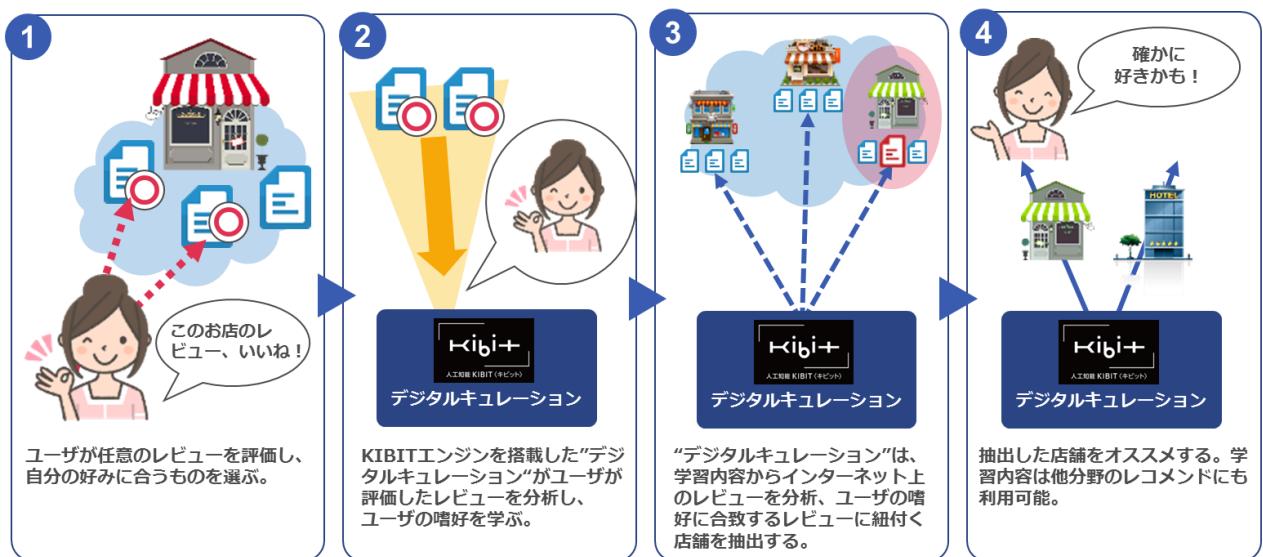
1

このお店のレビュー、いいね！

ユーザが任意のレビューを評価し、自分の好みに合うものを選ぶ。

2

Kibit
人工知能 KIBIT（キビット）
デジタルキュレーション

KIBITエンジンを搭載した”デジタルキュレーション“がユーザが評価したレビューを分析し、ユーザの嗜好を学ぶ。

3

Kibit
人工知能 KIBIT（キビット）
デジタルキュレーション

“デジタルキュレーション”は、学習内容からインターネット上のレビューを分析、ユーザの嗜好に合致するレビューに紐付く店舗を抽出する。

4

確かに好きかも！

HOTEL

Kibit
人工知能 KIBIT（キビット）
デジタルキュレーション

抽出した店舗をオススメする。学習内容は他分野のレコメンドにも利用可能。